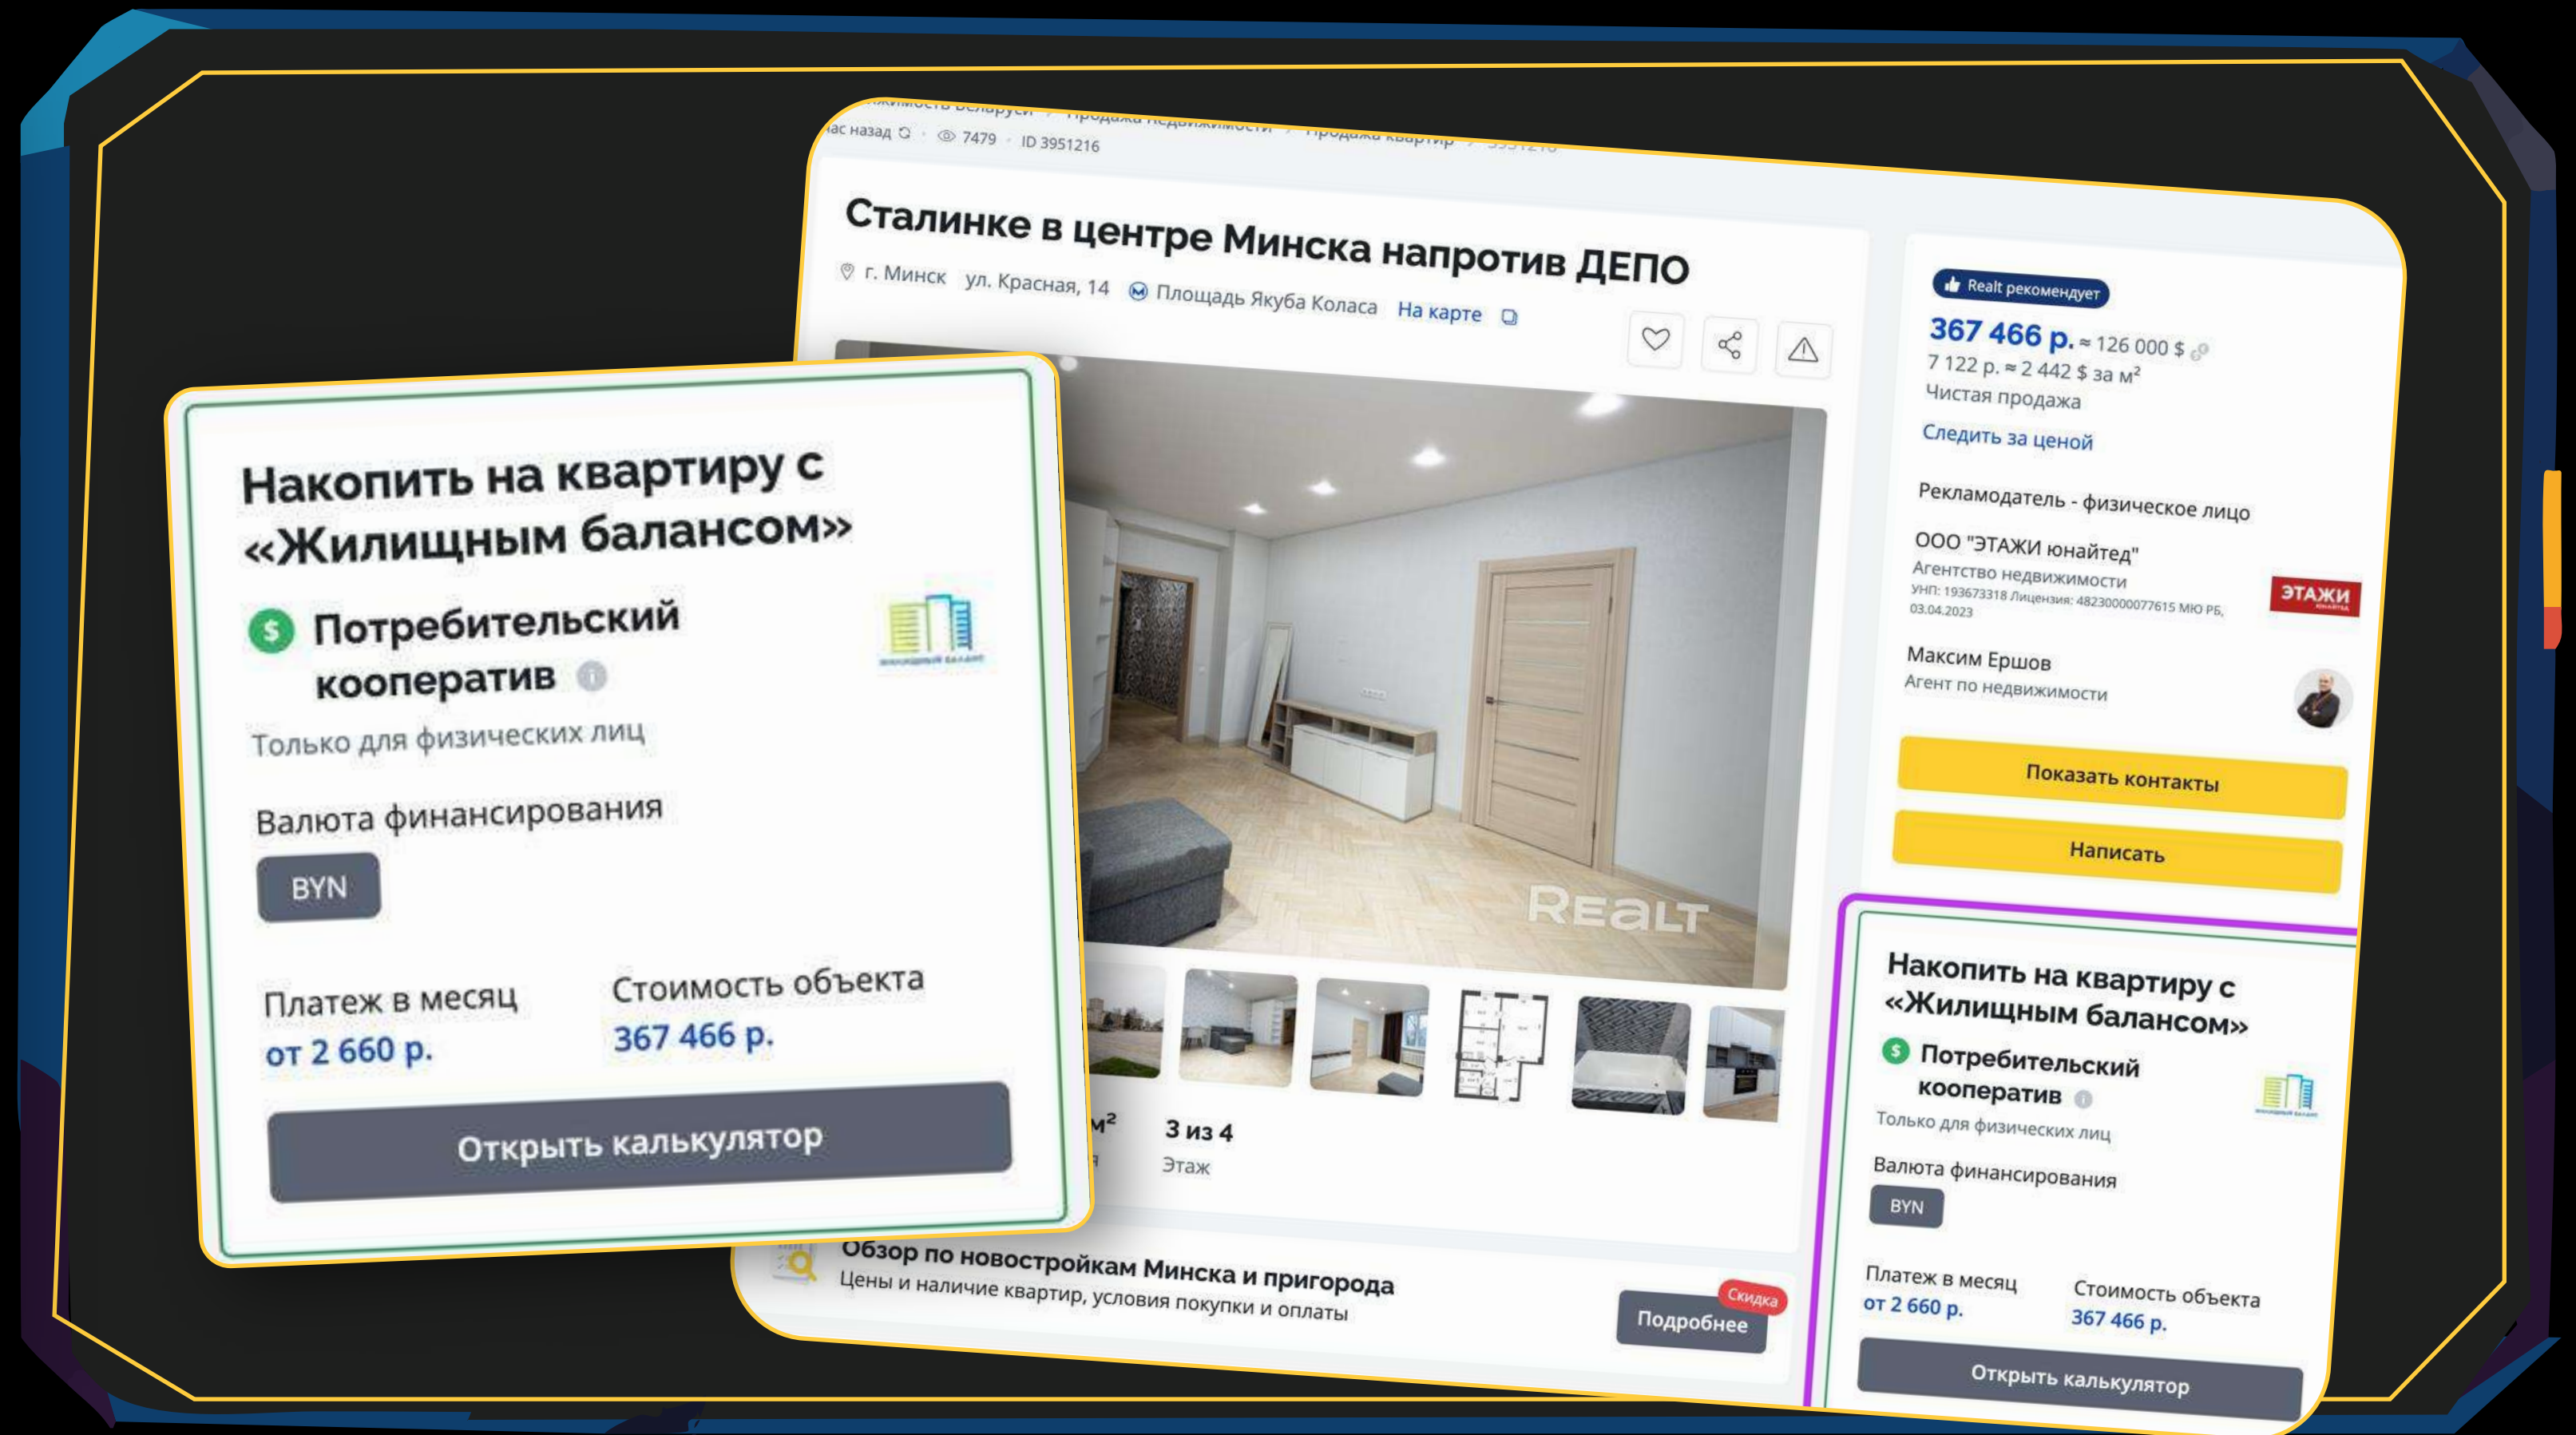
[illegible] час назад · 7479 · ID 3951216

Сталинке в центре Минска напротив ДЕПО

г. Минск ул. Красная, 14 Площадь Якуба Коласа На карте

REALT

3 из 4
Этаж

Обзор по новостройкам Минска и пригорода
Цены и наличие квартир, условия покупки и оплаты
Скидка
Подробнее

Realt рекомендует
367 466 р. ≈ 126 000 $
7 122 р. ≈ 2 442 $ за м²
Чистая продажа
Следить за ценой

Рекламодатель - физическое лицо
ООО "ЭТАЖИ юнайтед"
Агентство недвижимости
УНП: 193673318 Лицензия: 48230000077615 МЮ РБ, 03.04.2023
ЭТАЖИ
Максим Ершов
Агент по недвижимости

Показать контакты
Написать

Накопить на квартиру с «Жилищным балансом»
Потребительский кооператив
Только для физических лиц
Валюта финансирования
BYN
Платеж в месяц
от 2 660 р.
Стоимость объекта
367 466 р.
Открыть калькулятор

Накопить на квартиру с «Жилищным балансом»
Потребительский кооператив
Только для физических лиц
Валюта финансирования
BYN
Платеж в месяц
от 2 660 р.
Стоимость объекта
367 466 р.
Открыть калькулятор